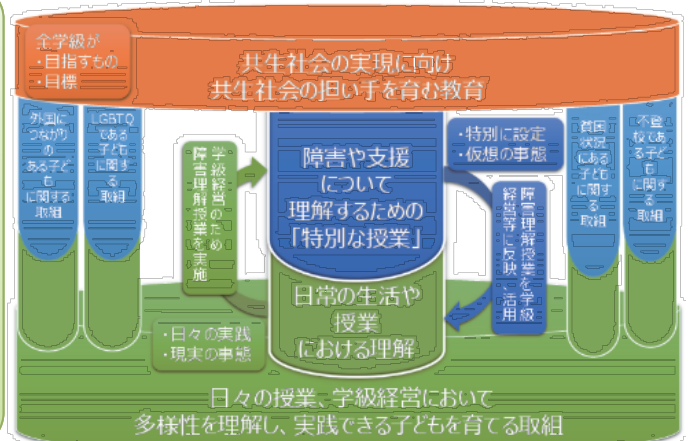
全学級が
・目指すもの
・目標

共生社会の実現に向け
共生社会の担い手を育む教育

外国につながりのある子どもに関する取組

LGBTQである子どもに関する取組

学級経営のため
障害理解授業を実施

障害や支援
について
理解するための
「特別な授業」

・特別に設定
・仮想の事態

障害理解授業を学級経営等に反映・活用

貧困状況にある子どもに関する取組

不登校である子どもに関する取組

日常の生活や
授業
における理解

・日々の実践
・現実の事態

日々の授業、学級経営において
多様性を理解し、実践できる子どもを育てる取組